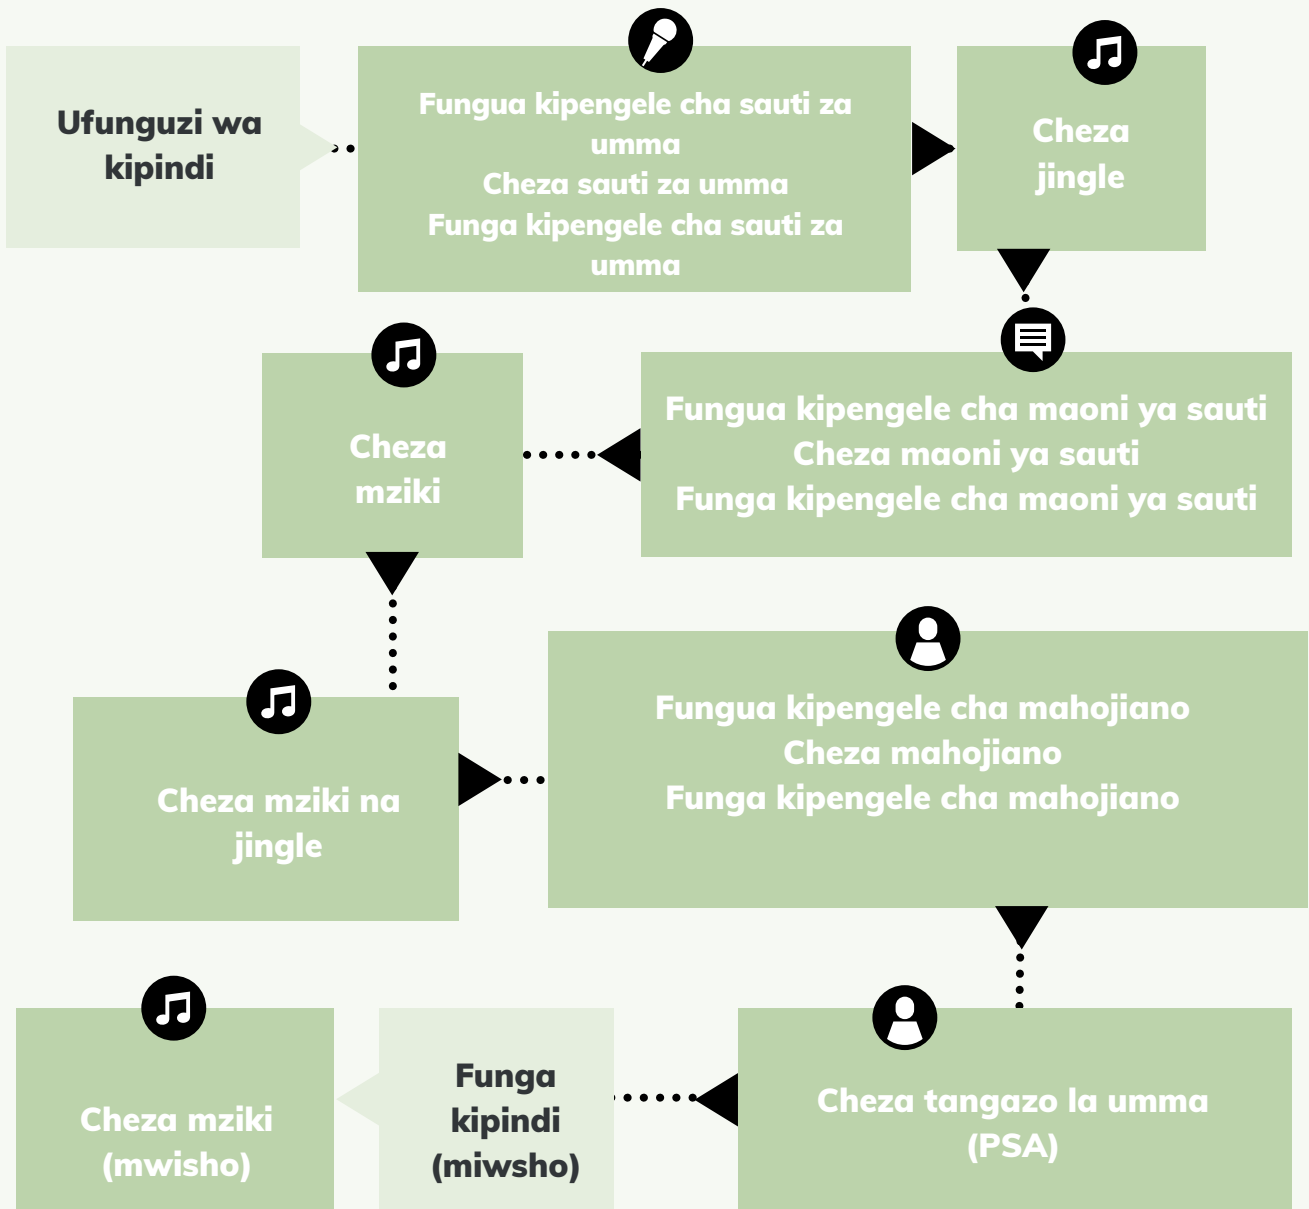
Ufunguzi wa kipindi

Fungua kipengele cha sauti za umma
Cheza sauti za umma
Funga kipengele cha sauti za umma

Cheza jingle

Fungua kipengele cha maoni ya sauti
Cheza maoni ya sauti
Funga kipengele cha maoni ya sauti

Cheza mziki

Cheza mziki na jingle

Fungua kipengele cha mahojiano
Cheza mahojiano
Funga kipengele cha mahojiano

Cheza tangazo la umma (PSA)

Funga kipindi (miwsho)

Cheza mziki (mwisho)